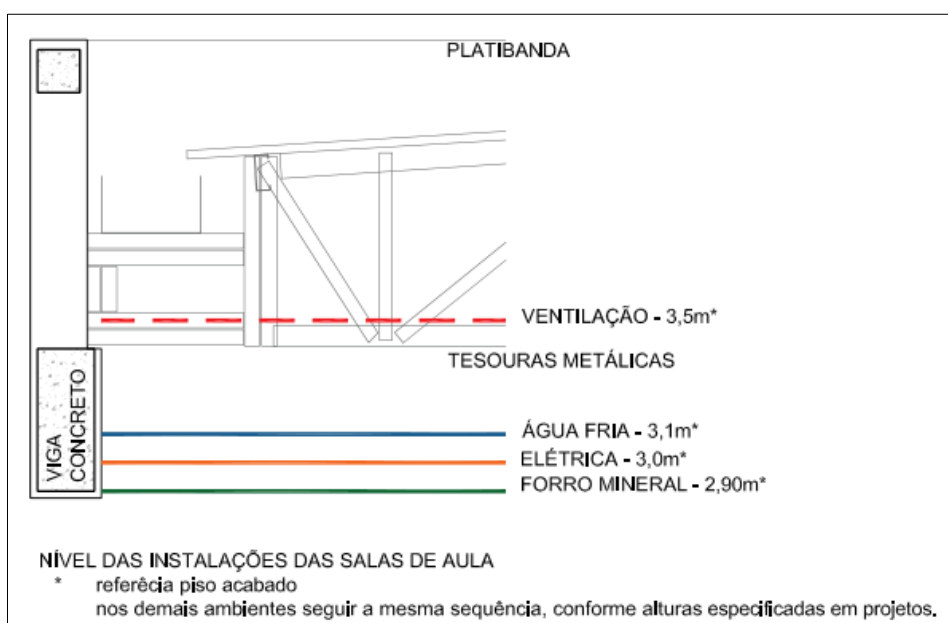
PLATIBANDA

VENTILAÇÃO - 3,5m*

TESOURAS METÁLICAS

VIGA CONCRETO

ÁGUA FRIA - 3,1m*

ELÉTRICA - 3,0m*

FORRO MINERAL - 2,90m*

NÍVEL DAS INSTALAÇÕES DAS SALAS DE AULA
* referêcia piso acabado
nos demais ambientes seguir a mesma sequência, conforme alturas especificadas em projetos.